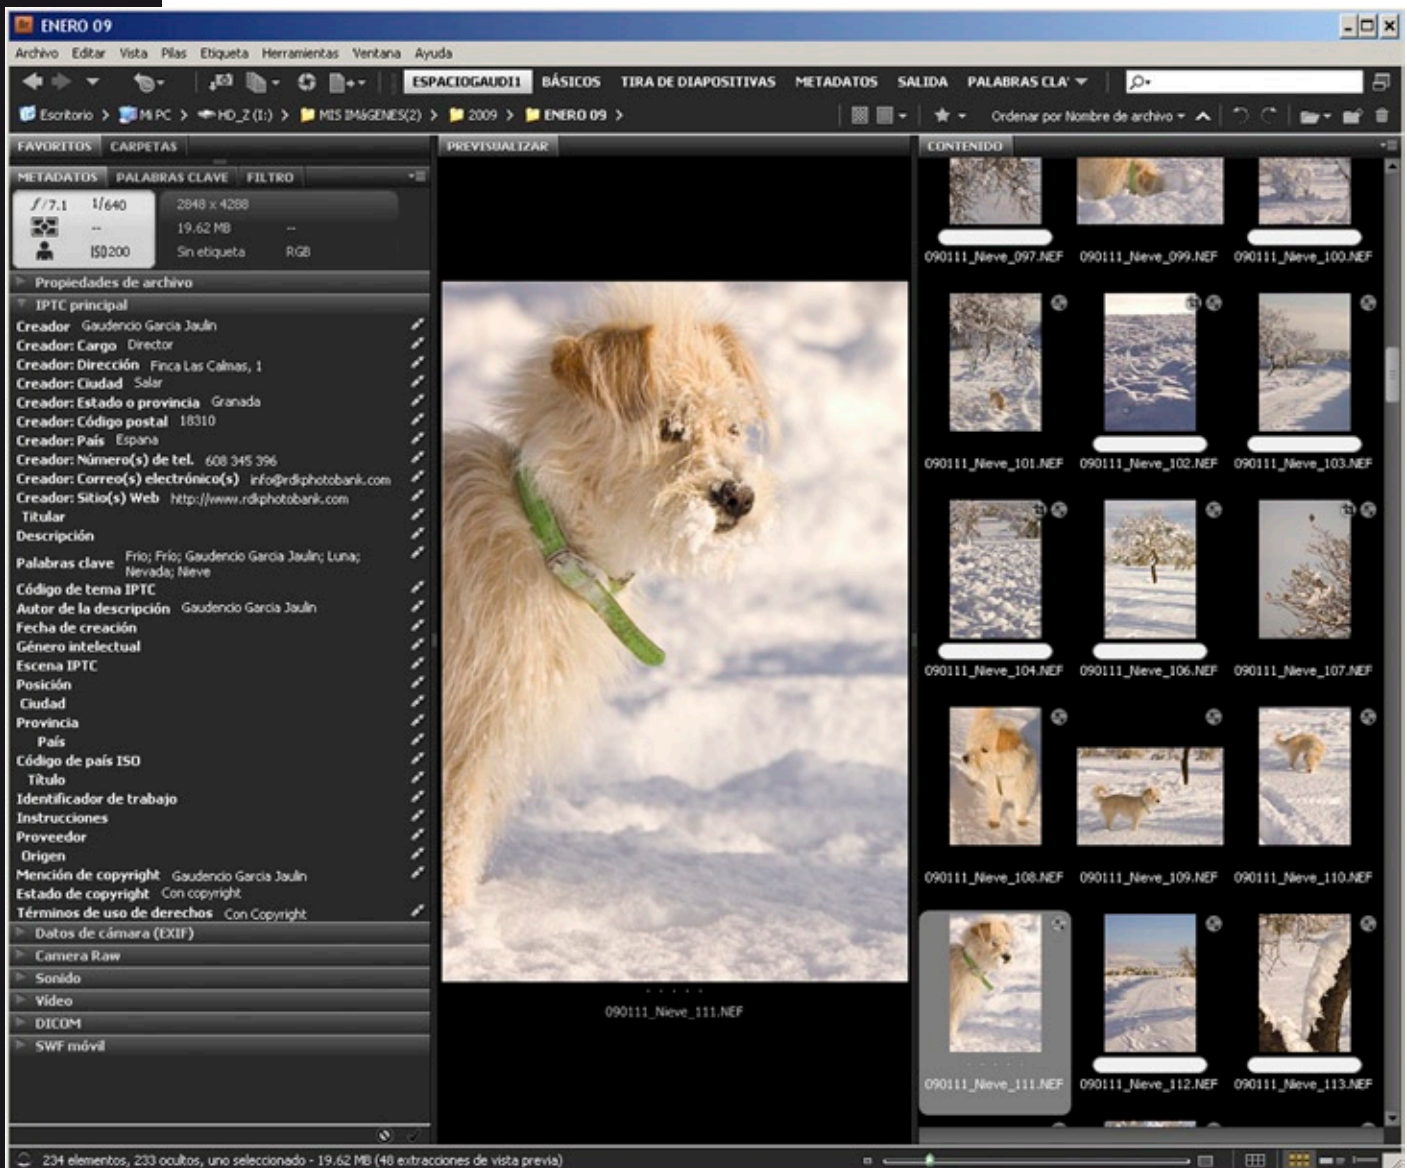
ENERO 09

Archivo Editar Vista Pilas Etiqueta Herramientas Ventana Ayuda

ESPACIOGAUDI1 BÁSICOS TIRA DE DIAPOSITIVAS METADATOS SALIDA PALABRAS CLA'

Escritorio > Mi PC > HD_Z (I:) > MIS IMÁGENES(2) > 2009 > ENERO 09 >

Ordenar por Nombre de archivo

FAVORITOS CARPETAS

METADATOS PALABRAS CLAVE FILTRO

$f/7.1$ 1/640 2848 x 4288
-- 19.62 MB --
ISO 200 Sin etiqueta RGB

Propiedades de archivo
IPTC principal
Creador Gaudencio Garcia Jaulin
Creador: Cargo Director
Creador: Dirección Finca Las Calmas, 1
Creador: Ciudad Salar
Creador: Estado o provincia Granada
Creador: Código postal 18310
Creador: País Espana
Creador: Número(s) de tel. 608 345 396
Creador: Correo(s) electrónico(s) info@rdkphotobank.com
Creador: Sitio(s) Web http://www.rdkphotobank.com
Titular
Descripción
Palabras clave Frio; Frío; Gaudencio Garcia Jaulin; Luna; Nevada; Nieve
Código de tema IPTC
Autor de la descripción Gaudencio Garcia Jaulin
Fecha de creación
Género intelectual
Escena IPTC
Posición
Ciudad
Provincia
País
Código de país ISO
Título
Identificador de trabajo
Instrucciones
Proveedor
Origen
Mención de copyright Gaudencio Garcia Jaulin
Estado de copyright Con copyright
Términos de uso de derechos Con Copyright
Datos de cámara (EXIF)
Camera Raw
Sonido
Vídeo
DICOM
SWF móvil

PREVISUALIZAR

090111_Nieve_111.NEF

CONTENIDO

090111_Nieve_097.NEF 090111_Nieve_099.NEF 090111_Nieve_100.NEF
090111_Nieve_101.NEF 090111_Nieve_102.NEF 090111_Nieve_103.NEF
090111_Nieve_104.NEF 090111_Nieve_106.NEF 090111_Nieve_107.NEF
090111_Nieve_108.NEF 090111_Nieve_109.NEF 090111_Nieve_110.NEF
090111_Nieve_111.NEF 090111_Nieve_112.NEF 090111_Nieve_113.NEF

234 elementos, 233 ocultos, uno seleccionado - 19.62 MB (48 extracciones de vista previa)